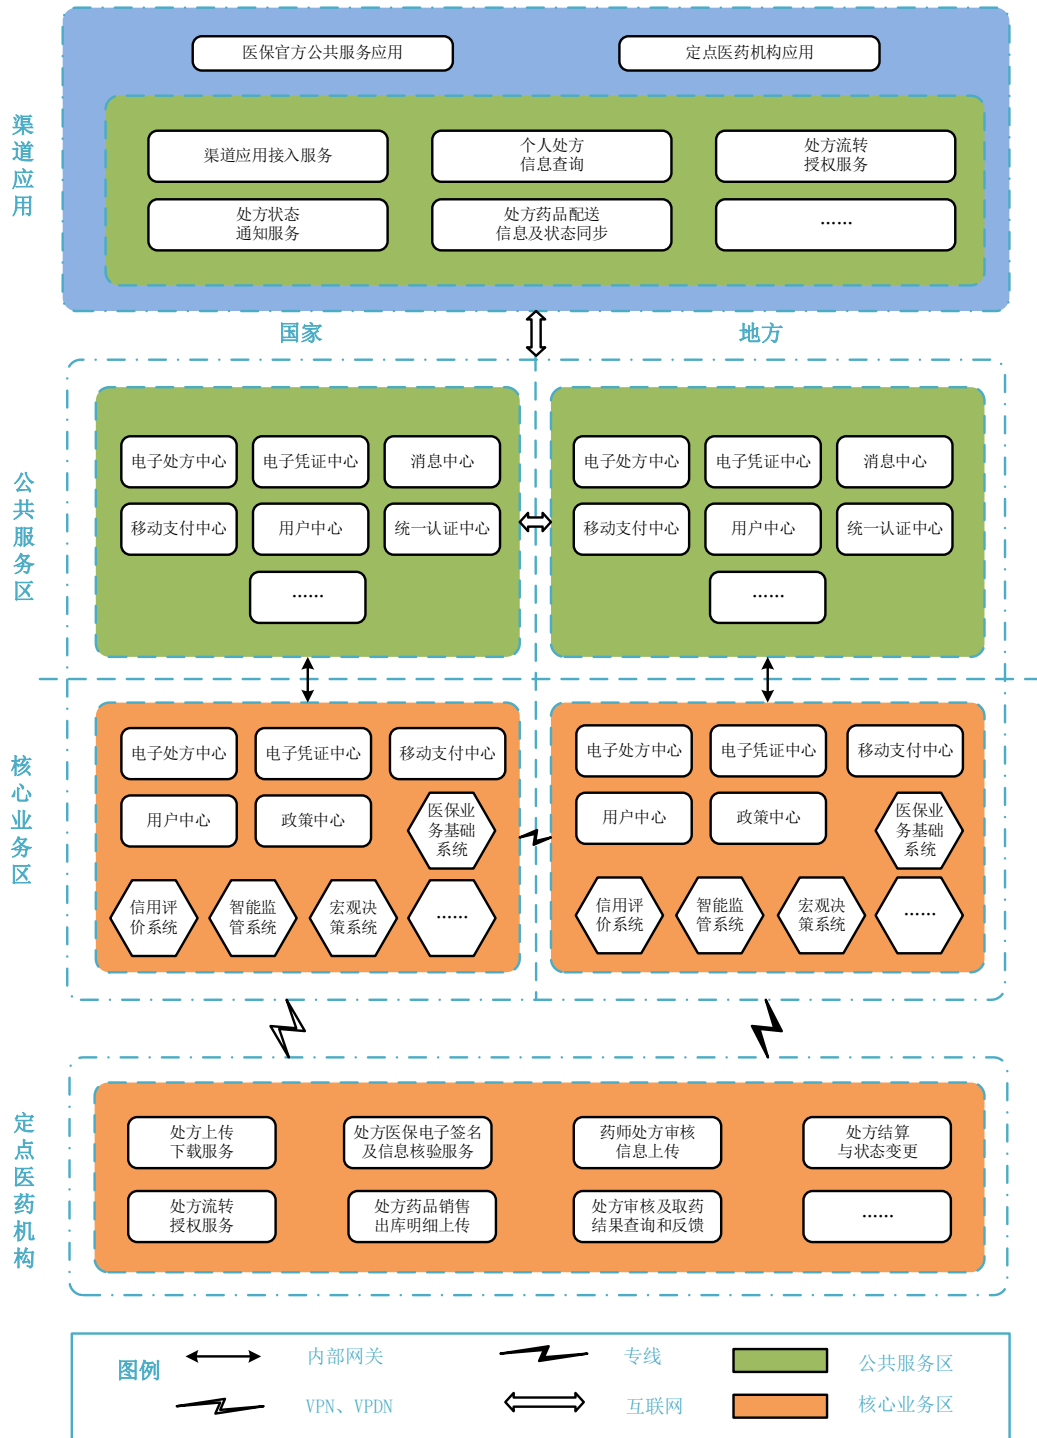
渠道应用

医保官方公共服务应用

定点医药机构应用

渠道应用接入服务

个人处方信息查询

处方流转授权服务

处方状态通知服务

处方药品配送信息及状态同步

……

国家

地方

公共服务区

电子处方中心

电子凭证中心

消息中心

移动支付中心

用户中心

统一认证中心

……

电子处方中心

电子凭证中心

消息中心

移动支付中心

用户中心

统一认证中心

……

核心业务区

电子处方中心

电子凭证中心

移动支付中心

用户中心

政策中心

医保业务基础系统

信用评价系统

智能监管系统

宏观决策系统

……

电子处方中心

电子凭证中心

移动支付中心

用户中心

政策中心

医保业务基础系统

信用评价系统

智能监管系统

宏观决策系统

……

定点医药机构

处方上传下载服务

处方医保电子签名及信息核验服务

药师处方审核信息上传

处方结算与状态变更

处方流转授权服务

处方药品销售出库明细上传

处方审核及取药结果查询和反馈

……

图例

内部网关

专线

公共服务区

VPN、VPDN

互联网

核心业务区